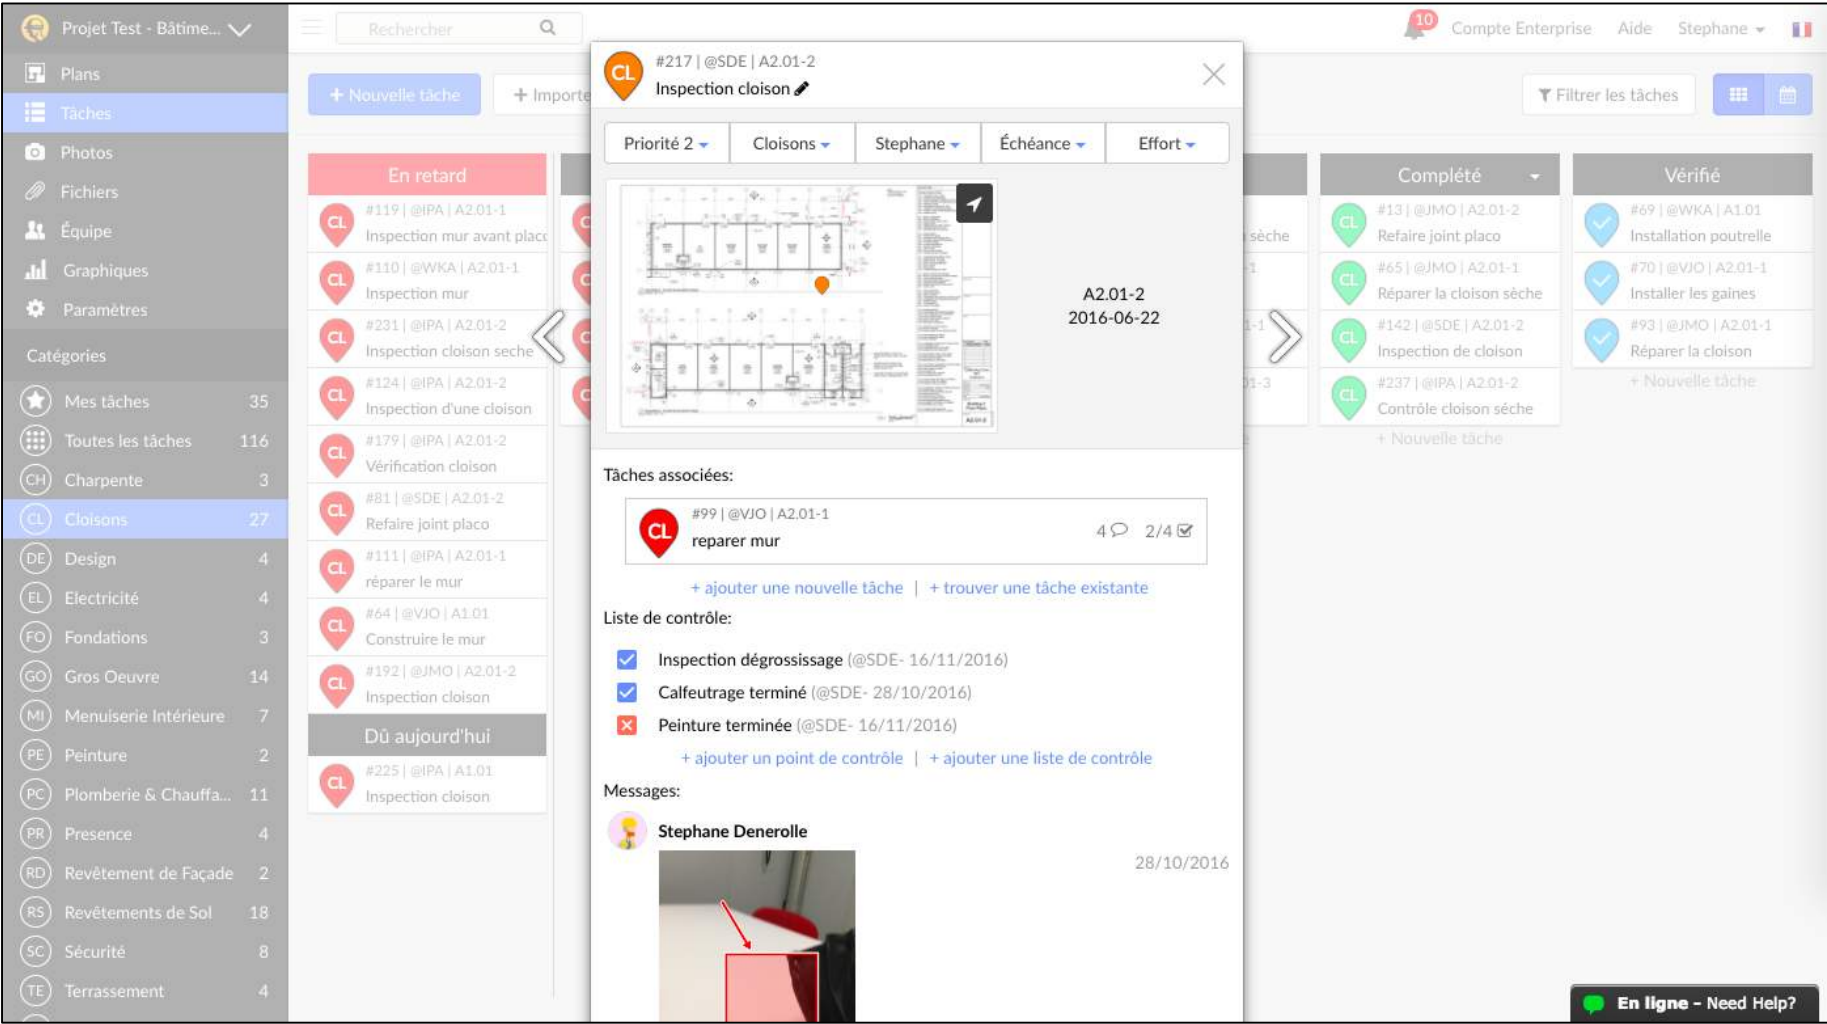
Projet Test - Bâtime...

Plans
Tâches
Photos
Fichiers
Équipe
Graphiques
Paramètres

Catégories

Mes tâches 35
Toutes les tâches 116
CH Charpente 3
CL Cloisons 27
DE Design 4
EL Electricité 4
FO Fondations 3
GO Gros Oeuvre 14
MI Menuiserie Intérieure 7
PE Peinture 2
PC Plomberie & Chauffa... 11
PR Presence 4
RD Revêtement de Façade 2
RS Revêtements de Sol 18
SC Sécurité 8
TE Terrassement 4

Rechercher

+ Nouvelle tâche
+ Importe

10 Compte Enterprise Aide Stephane

Filtrer les tâches

En retard
CL #119 | @IPA | A2.01-1 Inspection mur avant placo
CL #110 | @WKA | A2.01-1 Inspection mur
CL #231 | @IPA | A2.01-2 Inspection cloison seche
CL #124 | @IPA | A2.01-2 Inspection d'une cloison
CL #179 | @IPA | A2.01-2 Vérification cloison
CL #81 | @SDE | A2.01-2 Refaire joint placo
CL #111 | @IPA | A2.01-1 réparer le mur
CL #64 | @VJO | A1.01 Construire le mur
CL #192 | @JMO | A2.01-2 Inspection cloison

Dû aujourd'hui
CL #225 | @IPA | A1.01 Inspection cloison

sèche

Complété
CL #13 | @JMO | A2.01-2 Refaire joint placo
CL #65 | @JMO | A2.01-1 Réparer la cloison sèche
CL #142 | @SDE | A2.01-2 Inspection de cloison
CL #237 | @IPA | A2.01-2 Contrôle cloison sèche
+ Nouvelle tâche

Vérifié
#69 | @WKA | A1.01 Installation poutrelle
#70 | @VJO | A2.01-1 Installer les gaines
#93 | @JMO | A2.01-1 Réparer la cloison
+ Nouvelle tâche

CL #217 | @SDE | A2.01-2
Inspection cloison

Priorité 2 | Cloisons | Stephane | Échéance | Effort

A2.01-2
2016-06-22

Tâches associées:

CL #99 | @VJO | A2.01-1
reparer mur
4 2/4

+ ajouter une nouvelle tâche | + trouver une tâche existante

Liste de contrôle:

Inspection dégrossissage (@SDE- 16/11/2016)
Calfeutrage terminé (@SDE- 28/10/2016)
Peinture terminée (@SDE- 16/11/2016)

+ ajouter un point de contrôle | + ajouter une liste de contrôle

Messages:

Stephane Denerolle
28/10/2016

En ligne - Need Help?